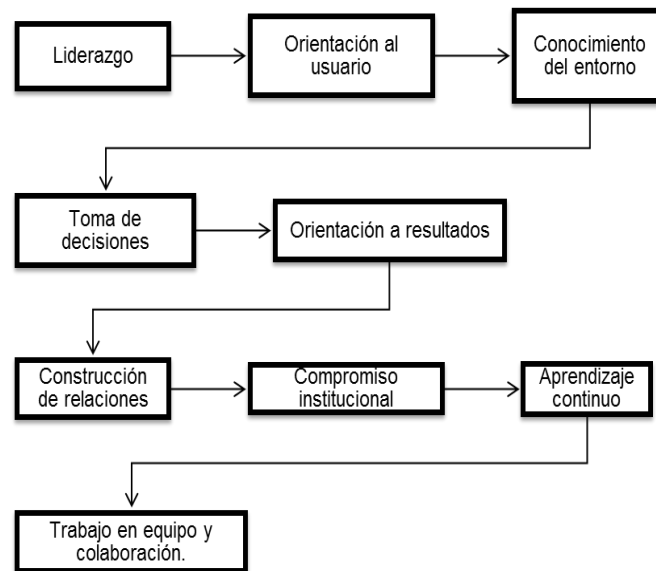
Liderazgo

Orientación al usuario

Conocimiento del entorno

Toma de decisiones

Orientación a resultados

Construcción de relaciones

Compromiso institucional

Aprendizaje continuo

Trabajo en equipo y colaboración.